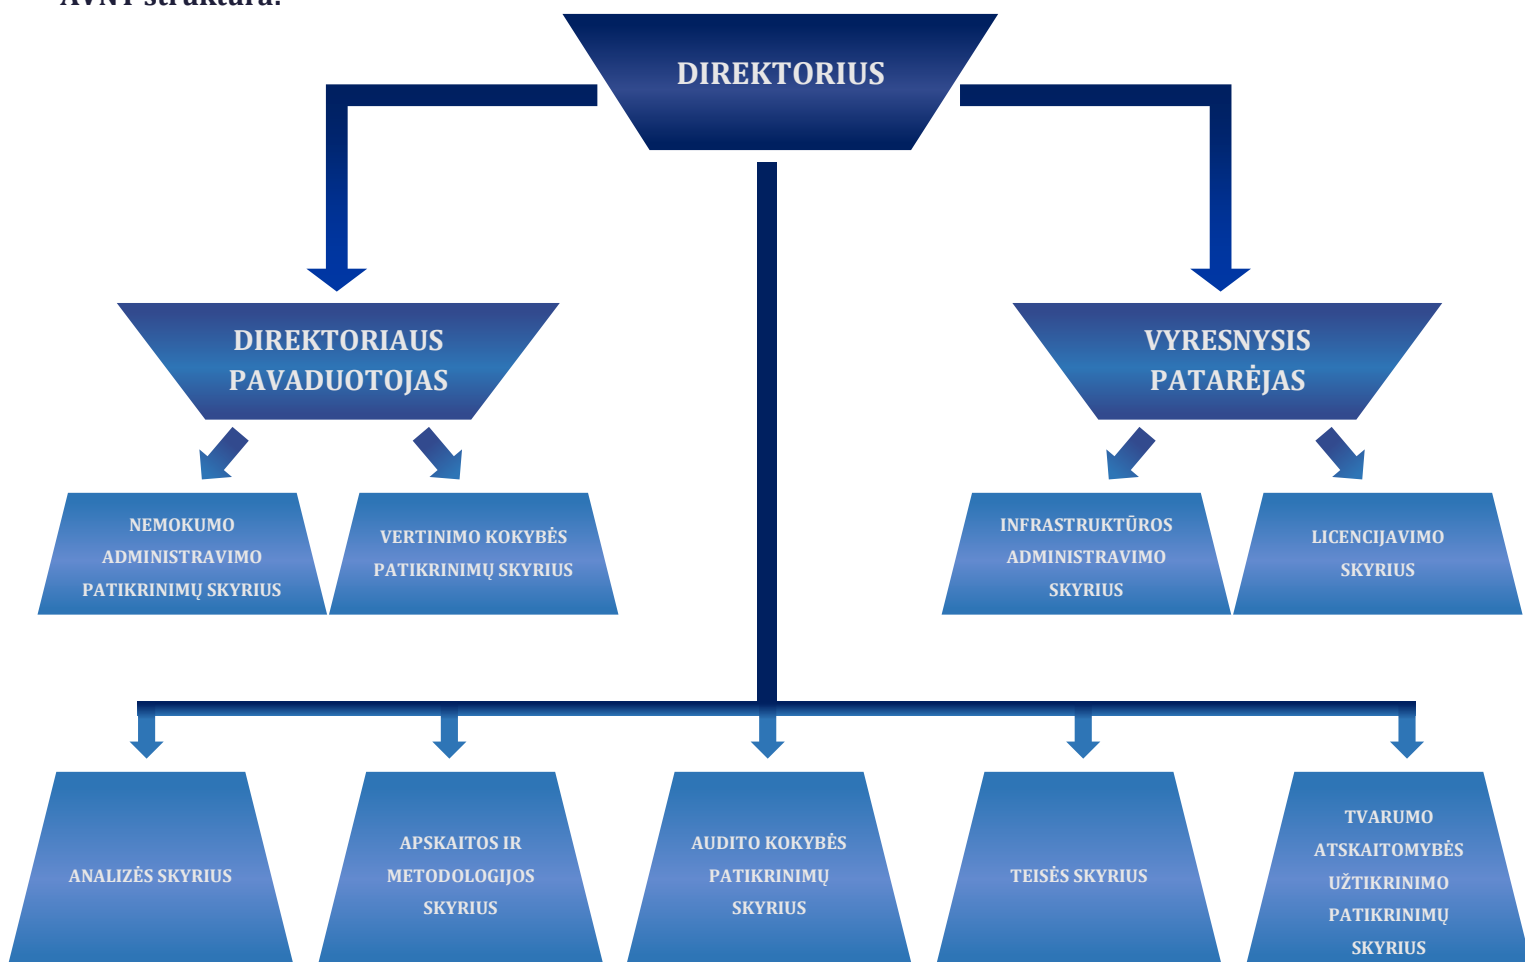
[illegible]

DIREKTORIUS

DIREKTORIAUS PAVADUOTOJAS

VYRESNYSIS PATARĖJAS

NEMOKUMO ADMINISTRAVIMO PATIKRINIMŲ SKYRIUS

VERTINIMO KOKYBĖS PATIKRINIMŲ SKYRIUS

INFRASTRUKTŪROS ADMINISTRAVIMO SKYRIUS

LICENCIJAVIMO SKYRIUS

ANALIZĖS SKYRIUS

APSKAITOS IR METODOLOGIJOS SKYRIUS

AUDITO KOKYBĖS PATIKRINIMŲ SKYRIUS

TEISĖS SKYRIUS

TVARUMO ATSKAITOMYBĖS UŽTIKRINIMO PATIKRINIMŲ SKYRIUS